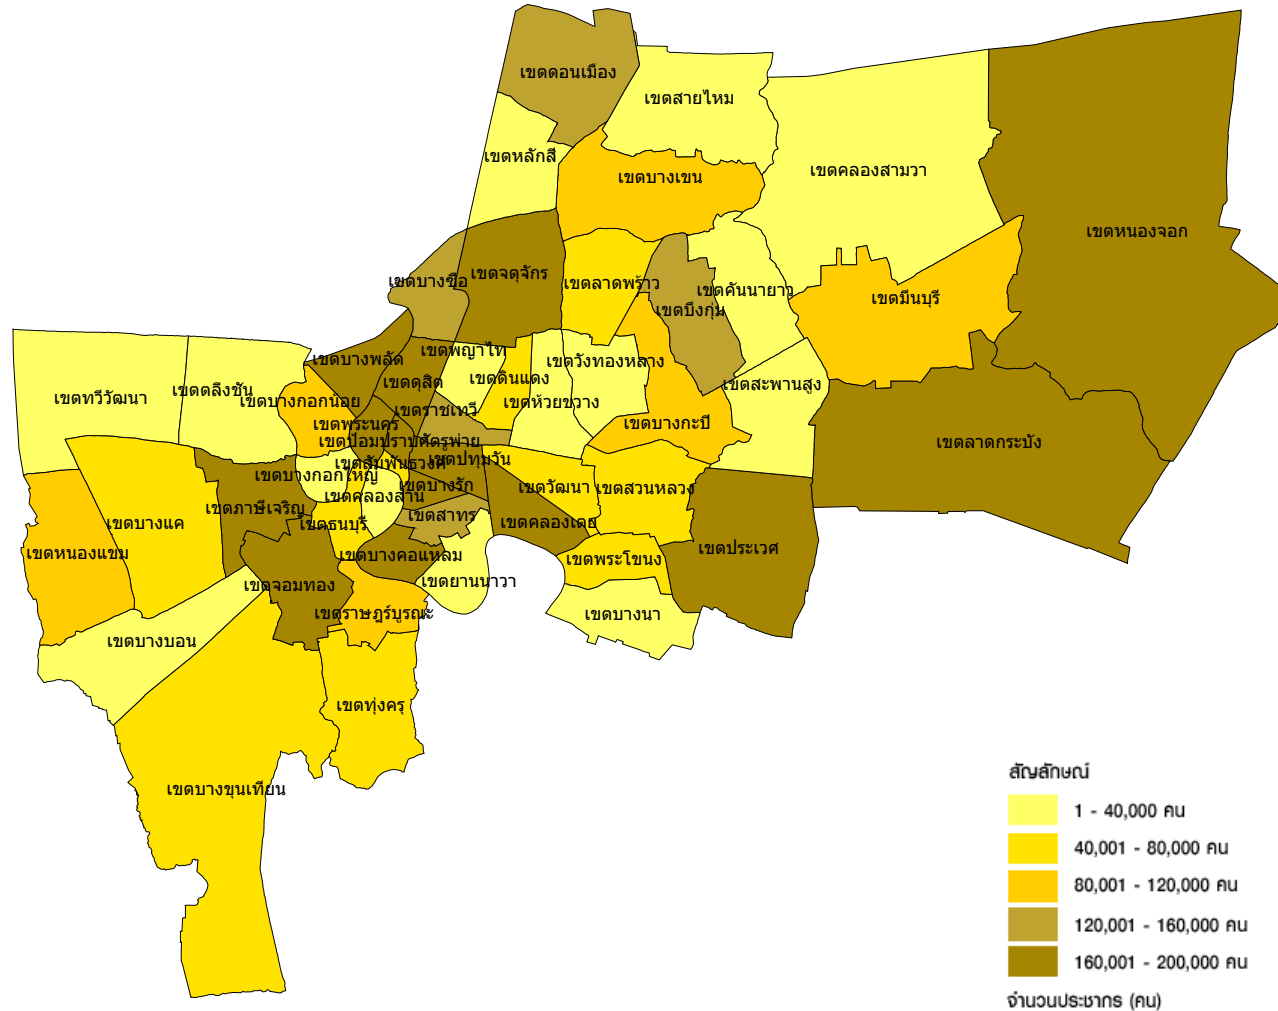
เขตดอนเมือง
เขตสายไหม
เขตหลักสี่
เขตบางเขน
เขตคลองสามวา
เขตหนองจอก
เขตบางซื่อ
เขตจตุจักร
เขตลาดพร้าว
เขตคันนายาว
เขตบึงกุ่ม
เขตมีนบุรี
เขตบางพลัด
เขตพญาไท
เขตวังทองหลาง
เขตทวีวัฒนา
เขตตลิ่งชัน
เขตดุสิต
เขตดินแดง
เขตสะพานสูง
เขตบางกอกน้อย
เขตราชเทวี
เขตห้วยขวาง
เขตพระนคร
เขตบางกะปิ
เขตป้อมปราบศัตรูพ่าย
เขตลาดกระบัง
เขตสัมพันธวงศ์
เขตปทุมวัน
เขตบางกอกใหญ่
เขตบางรัก
เขตวัฒนา
เขตสวนหลวง
เขตคลองสาน
เขตภาษีเจริญ
เขตบางแค
เขตสาทร
เขตธนบุรี
เขตคลองเตย
เขตประเวศ
เขตหนองแขม
เขตบางคอแหลม
เขตพระโขนง
เขตจอมทอง
เขตยานนาวา
เขตราษฎร์บูรณะ
เขตบางนา
เขตบางบอน
เขตทุ่งครุ
เขตบางขุนเทียน
สัญลักษณ์
1 - 40,000 คน
40,001 - 80,000 คน
80,001 - 120,000 คน
120,001 - 160,000 คน
160,001 - 200,000 คน
จำนวนประชากร (คน)